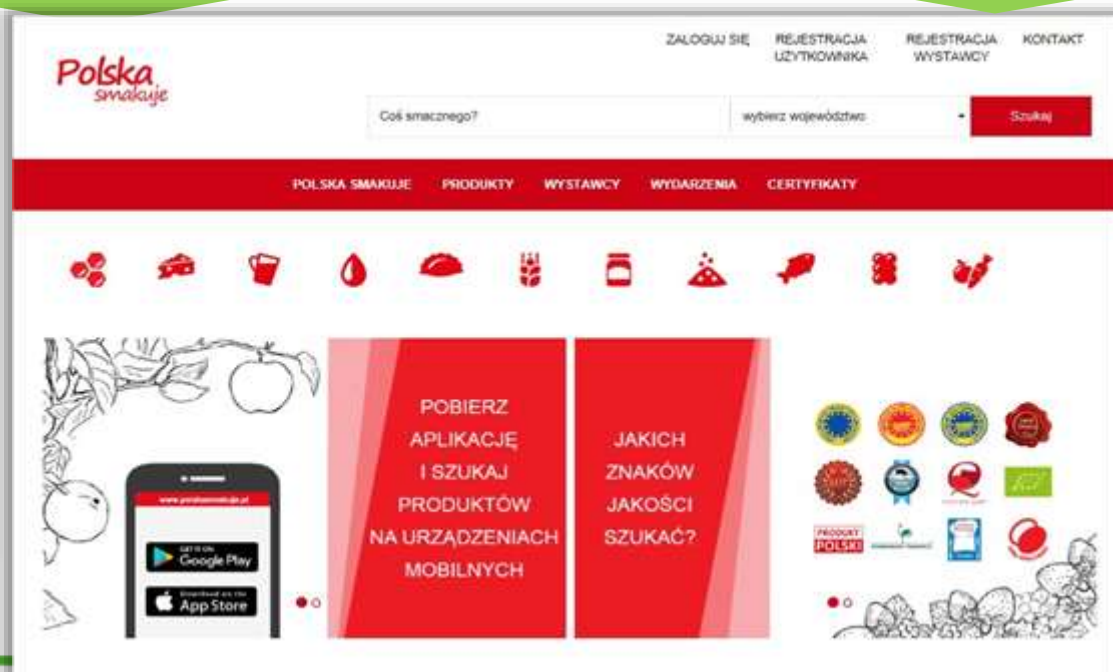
Polska smakuje

ZALOGUJ SIĘ REJESTRACJA UŻYTKOWNIKA REJESTRACJA WYSTAWCY KONTAKT

Coś smacznego? wybierz województwo Szukaj

POLSKA SMAKUJE PRODUKTY WYSTAWCY WYDARZENIA CERTYFIKATY

www.polskasmakuje.pl

GET IT ON Google Play

Download on the App Store

POBIERZ APLIKACJĘ I SZUKAJ PRODUKTÓW NA URZĄDZENIACH MOBILNYCH

JAKICH ZNAKÓW JAKOŚCI SZUKAĆ?

PRODUKT POLSKI